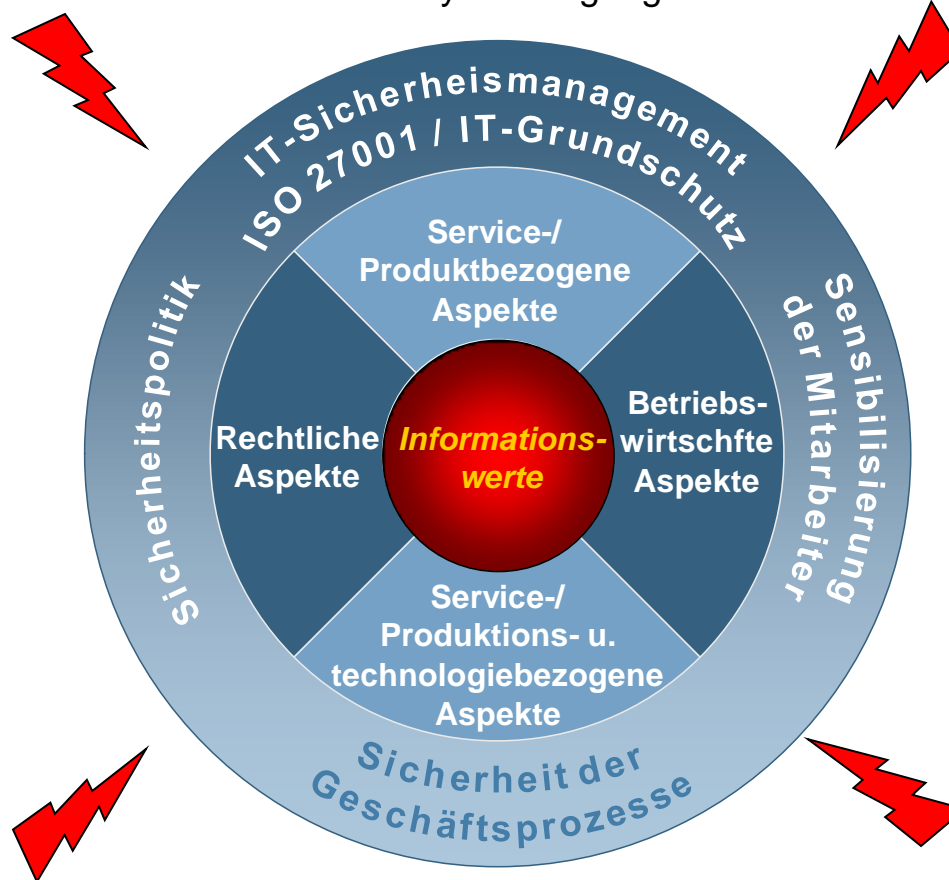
IT-Sicherheismanagement
ISO 27001 / IT-Grundschutz

Service-/
Produktbezogene
Aspekte

Sicherheitspolitik

Rechtliche
Aspekte

Informationswerte

Betriebswirtschfte
Aspekte

Sensibilisierung
der Mitarbeiter

Service-/
Produktions- u.
technologiebezogene
Aspekte

Sicherheit der
Geschäftsprozesse